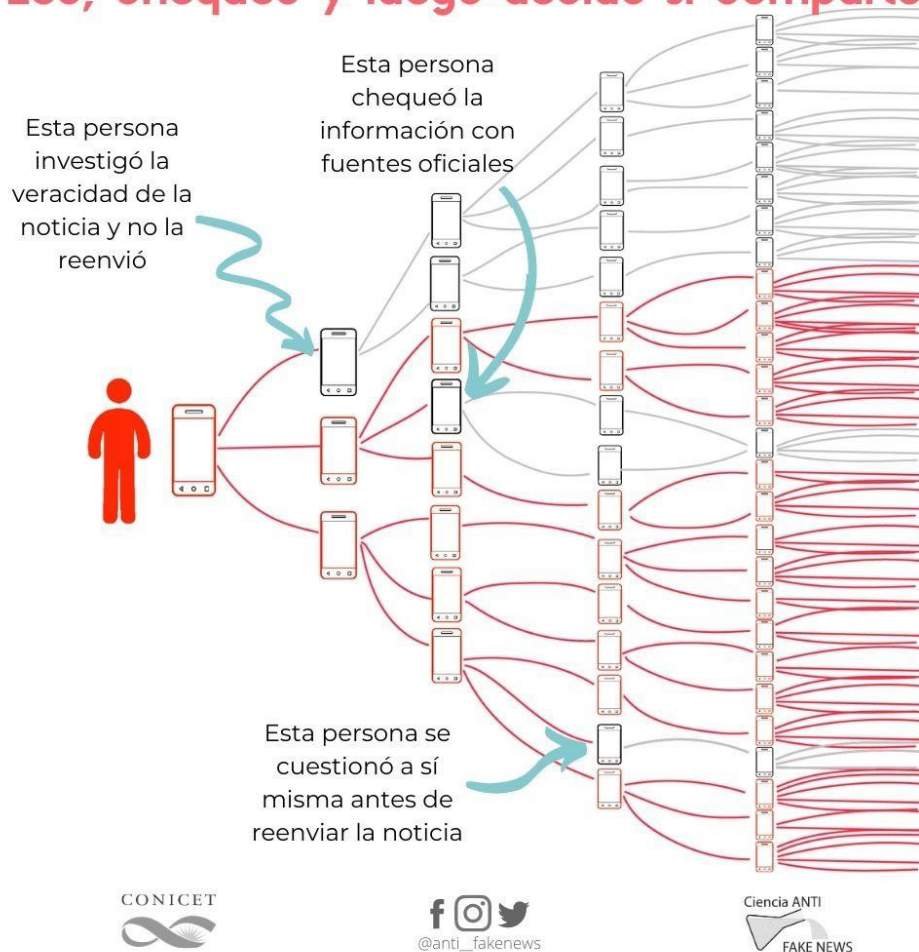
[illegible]

Esta persona investigó la veracidad de la noticia y no la reenvió

Esta persona chequeó la información con fuentes oficiales

Esta persona se cuestionó a sí misma antes de reenviar la noticia

CONICET

@anti__fakenews

Ciencia ANTI FAKE NEWS